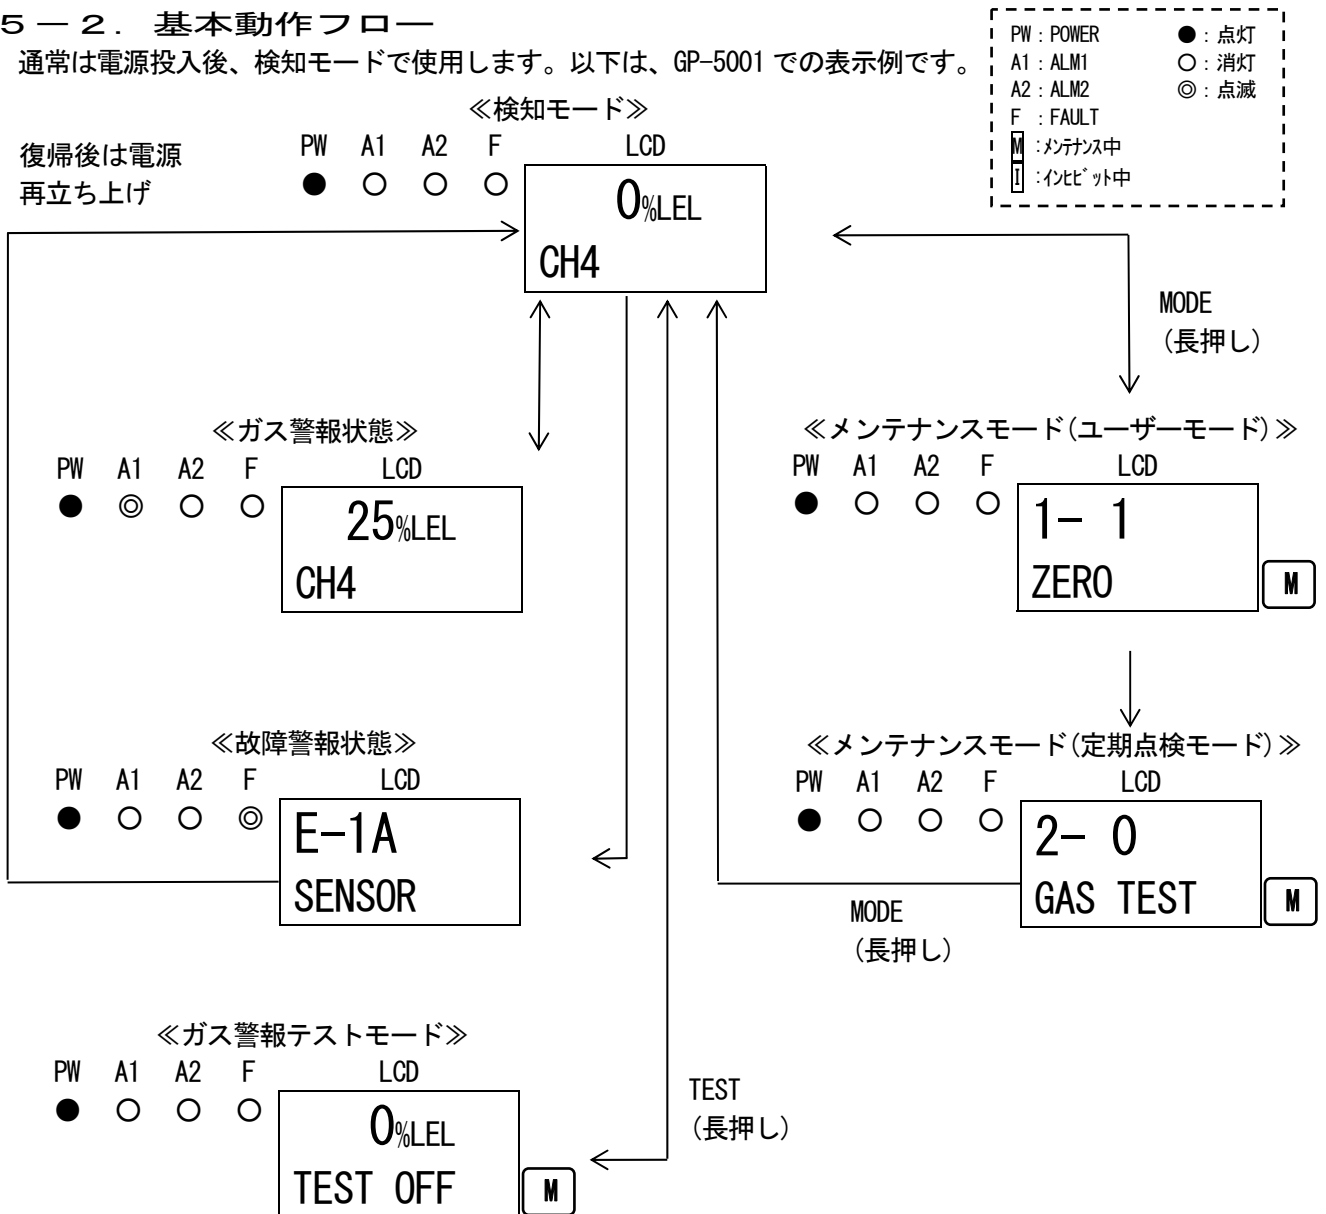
5－2．基本動作フロー

通常は電源投入後、検知モードで使用します。以下は、GP-5001 での表示例です。

PW：POWER ●：点灯
A1：ALM1 ○：消灯
A2：ALM2 ◎：点滅
F ：FAULT
M：メンテナンス中
I：インヒビット中

≪検知モード≫
PW A1 A2 F LCD
● ○ ○ ○
0%LEL
CH4

復帰後は電源再立ち上げ

MODE
（長押し）

≪ガス警報状態≫
PW A1 A2 F LCD
● ◎ ○ ○
25%LEL
CH4

≪メンテナンスモード(ユーザーモード)≫
PW A1 A2 F LCD
● ○ ○ ○
1- 1
ZERO
M

≪故障警報状態≫
PW A1 A2 F LCD
● ○ ○ ◎
E-1A
SENSOR

≪メンテナンスモード(定期点検モード)≫
PW A1 A2 F LCD
● ○ ○ ○
2- 0
GAS TEST
M

MODE
（長押し）

≪ガス警報テストモード≫
PW A1 A2 F LCD
● ○ ○ ○
0%LEL
TEST OFF
M

TEST
（長押し）